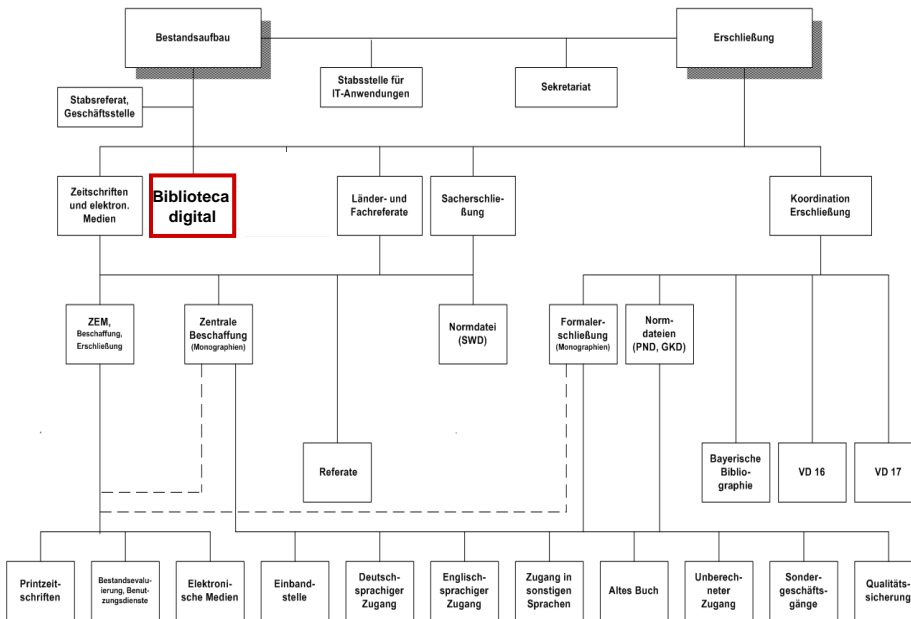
Bestandsaufbau

Erschließung

Stabsstelle für IT-Anwendungen

Sekretariat

Stabsreferat, Geschäftsstelle

Zeitschriften und elektron. Medien

Biblioteca digital

Länder- und Fachreferate

Sacherschließung

Koordination Erschließung

ZEM, Beschaffung, Erschließung

Zentrale Beschaffung (Monographien)

Normdatei (SWD)

Formalerschließung (Monographien)

Normdateien (PND, GKD)

Referate

Bayerische Bibliographie

VD 16

VD 17

Printzeitschriften

Bestandsevaluierung, Benutzungsdienste

Elektronische Medien

Einbandstelle

Deutschsprachiger Zugang

Englischsprachiger Zugang

Zugang in sonstigen Sprachen

Altes Buch

Unberechneter Zugang

Sondergeschäftsgänge

Qualitätssicherung